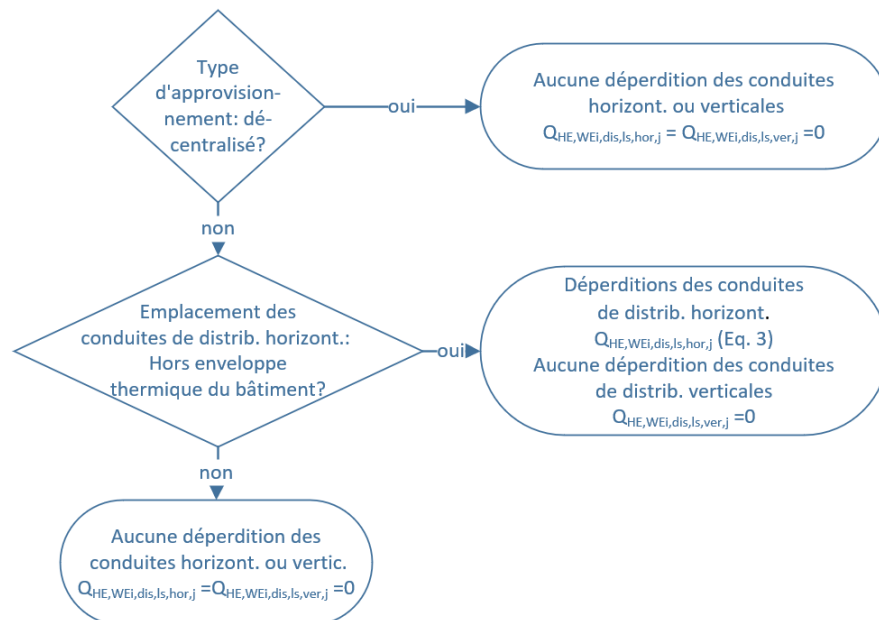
Type d'approvisionnement: décentralisé?

oui

Aucune déperdition des conduites horizont. ou verticales
$Q_{HE,WEi,dis,ls,hor,j} = Q_{HE,WEi,dis,ls,ver,j} = 0$

non

Emplacement des conduites de distrib. horizont.: Hors enveloppe thermique du bâtiment?

oui

Déperditions des conduites de distrib. horizont.
$Q_{HE,WEi,dis,ls,hor,j}$ (Eq. 3)
Aucune déperdition des conduites de distrib. verticales
$Q_{HE,WEi,dis,ls,ver,j} = 0$

non

Aucune déperdition des conduites horizont. ou vertic.
$Q_{HE,WEi,dis,ls,hor,j} = Q_{HE,WEi,dis,ls,ver,j} = 0$